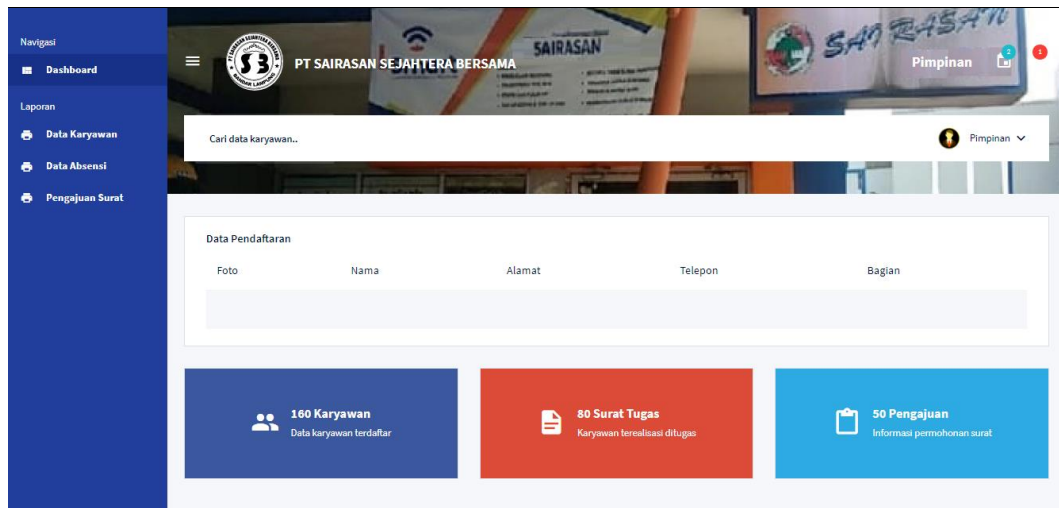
Navigasi
Dashboard
Laporan
Data Karyawan
Data Absensi
Pengajuan Surat

PT SAIRASAN SEJAHTERA BERSAMA
SAIRASAN
SAIRASAN
Pimpinan
2
1

Cari data karyawan..
Pimpinan

Data Pendaftaran

| Foto | Nama | Alamat | Telepon | Bagian |
|---|---|---|---|---|
| | | | | |

160 Karyawan
Data karyawan terdaftar

80 Surat Tugas
Karyawan terealisasi ditugas

50 Pengajuan
Informasi permohonan surat